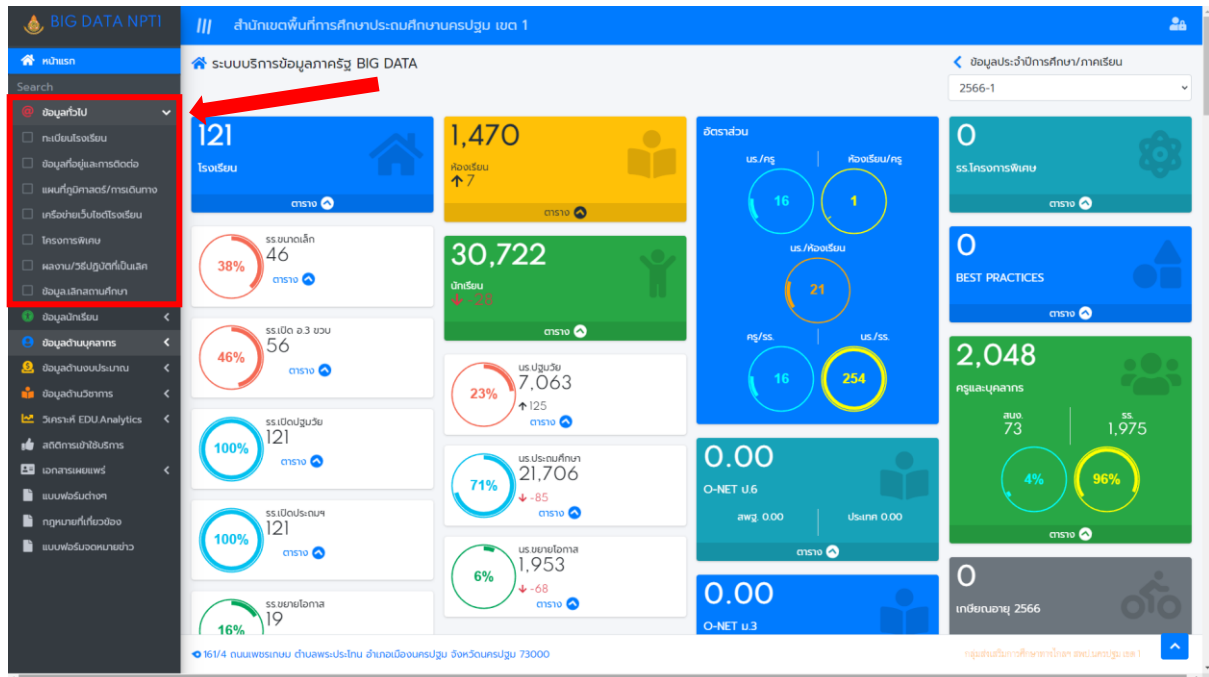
BIG DATA NPTI
สำนักงานเขตพื้นที่การศึกษาประถมศึกษานครปฐม เขต 1

หน้าแรก
Search
ข้อมูลทั่วไป
ทะเบียนโรงเรียน
ข้อมูลที่อยู่และการติดต่อ
แผนที่ภูมิศาสตร์/การเดินทาง
เครือข่ายเว็บไซต์โรงเรียน
โครงการพิเศษ
ผลงาน/วิธีปฏิบัติที่เป็นเลิศ
ข้อมูลเลิกสถานศึกษา
ข้อมูลนักเรียน
ข้อมูลด้านบุคลากร
ข้อมูลด้านงบประมาณ
ข้อมูลด้านวิชาการ
วิเคราะห์ EDU.Analytics
สถิติการเข้าใช้บริการ
เอกสารเผยแพร่
แบบฟอร์มต่างๆ
กฎหมายที่เกี่ยวข้อง
แบบฟอร์มจดหมายข่าว

ระบบบริการข้อมูลภาครัฐ BIG DATA

ข้อมูลประจำปีการศึกษา/ภาคเรียน
2566-1

121
โรงเรียน
ตาราง

1,470
ห้องเรียน
7
ตาราง

อัตราส่วน
นร./ครู
16
ห้องเรียน/ครู
1
นร./ห้องเรียน
21
ครู/รร.
16
นร./รร.
254

0
รร.โครงการพิเศษ
ตาราง

38%
รร.ขนาดเล็ก
46
ตาราง

30,722
นักเรียน
-28
ตาราง

0
BEST PRACTICES
ตาราง

46%
รร.เปิด อ.3 ขวบ
56
ตาราง

23%
นร.ปฐมวัย
7,063
125
ตาราง

2,048
ครูและบุคลากร
สพป.
73
รร.
1,975
4%
96%
ตาราง

100%
รร.เปิดปฐมวัย
121
ตาราง

71%
นร.ประถมศึกษา
21,706
-85
ตาราง

0.00
O-NET ป.6
สพฐ. 0.00
ประเทศ 0.00
ตาราง

100%
รร.เปิดประถมฯ
121
ตาราง

6%
นร.ขยายโอกาส
1,953
-68
ตาราง

0
เกษียณอายุ 2566

16%
รร.ขยายโอกาส
19

0.00
O-NET ม.3

161/4 ถนนเพชรเกษม ตำบลพระประโทน อำเภอเมืองนครปฐม จังหวัดนครปฐม 73000
กลุ่มส่งเสริมการศึกษาทางไกลฯ สพป.นครปฐม เขต 1